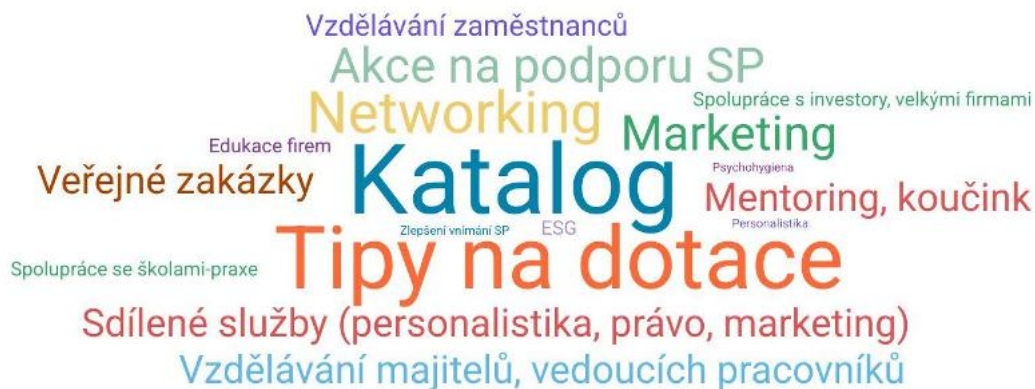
Vzdělávání zaměstnanců
Akce na podporu SP
Networking
Spolupráce s investory, velkými firmami
Marketing
Edukace firem
Veřejné zakázky
Katalog
Psychohygiena
Mentoring, koučink
Zlepšení vnímání SP
ESG
Personalistika
Spolupráce se školami-praxe
Tipy na dotace
Sdílené služby (personalistika, právo, marketing)
Vzdělávání majitelů, vedoucích pracovníků